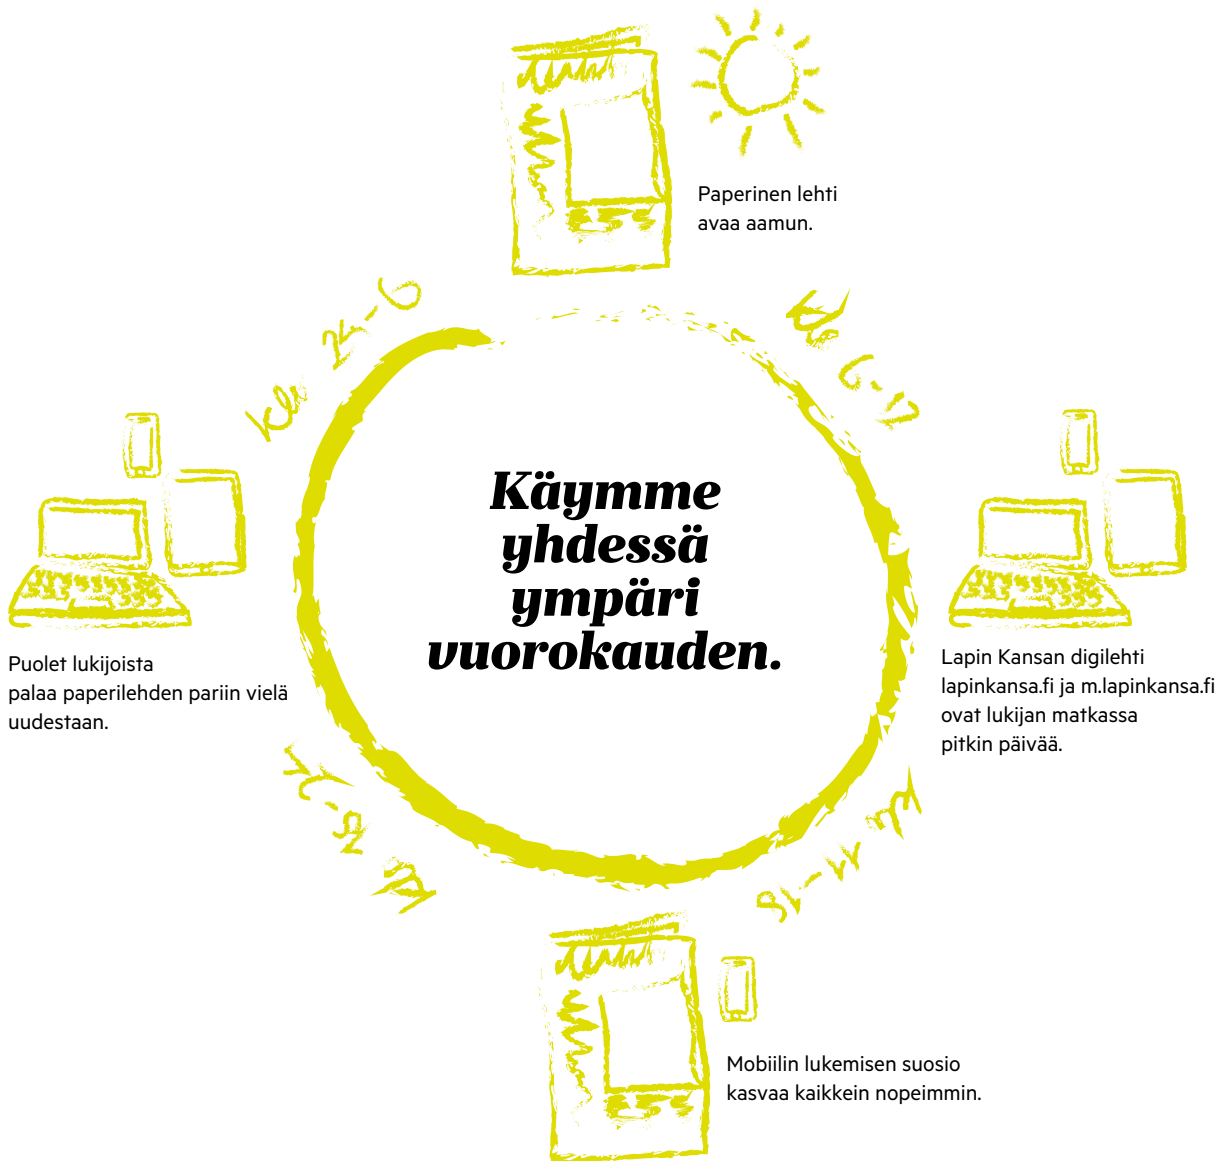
Paperinen lehti avaa aamun.

klo 6-12

Lapin Kansan digilehti lapinkansa.fi ja m.lapinkansa.fi ovat lukijan matkassa pitkin päivää.

klo 12-18

Mobiilin lukemisen suosio kasvaa kaikkein nopeimmin.

klo 18-24

Puolet lukijoista palaa paperilehden pariin vielä uudestaan.

klo 24-6

Käymme yhdessä ympäri vuorokauden.